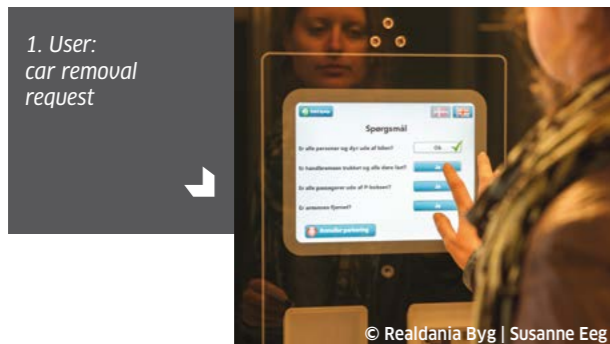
1. User:
car removal request

Spørgsmål

Er alle personer og dyr ude af bilen?

Ok

Er håndbremsen trukket og alle døre låst?

Ja

Er alle passagerer ude af P-boksen?

Ja

Er antennen fjernet?

Ja

Annuller parkering

© Realdania Byg | Susanne Eeg